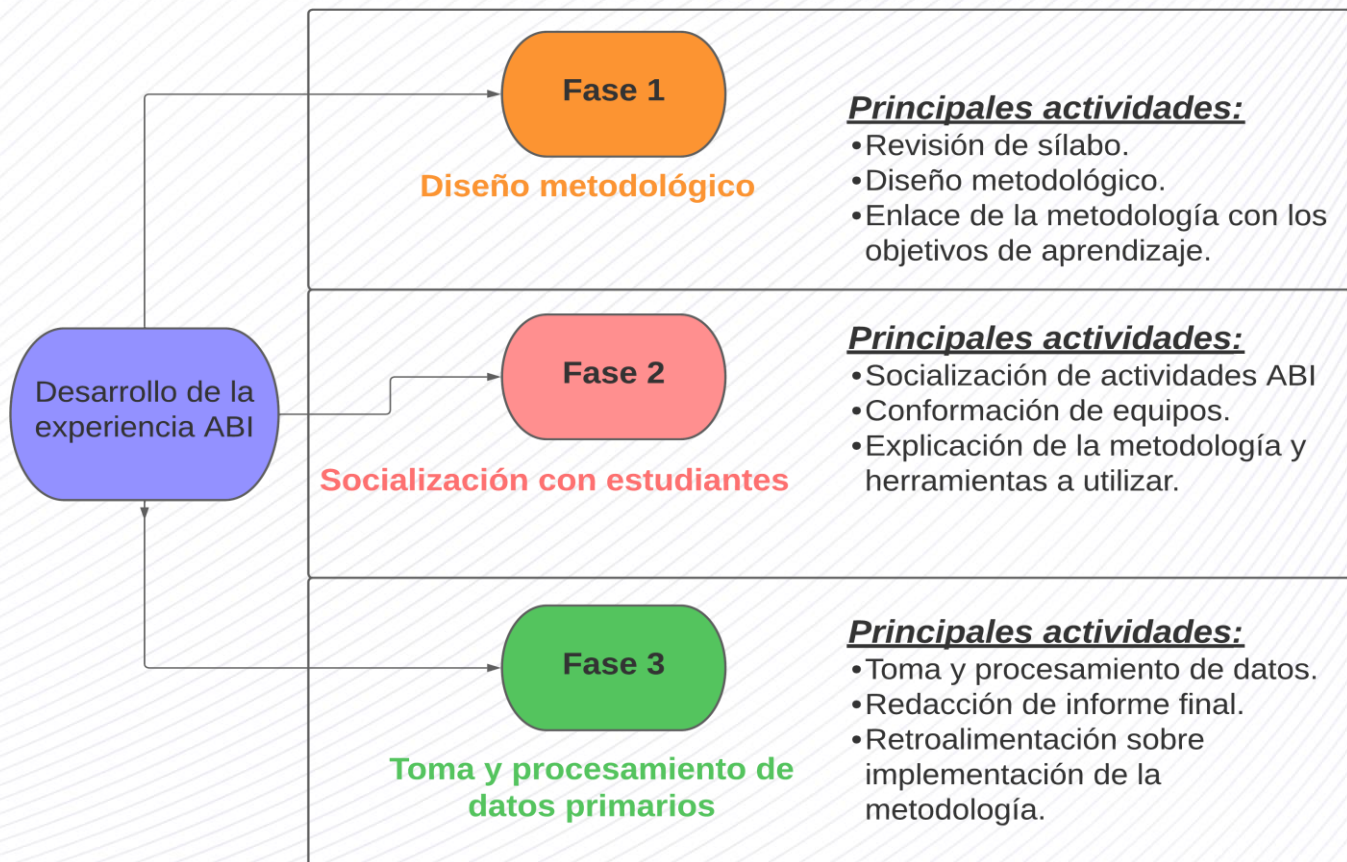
Desarrollo de la experiencia ABI

Fase 1

Diseño metodológico

Principales actividades:
•Revisión de sílabo.
•Diseño metodológico.
•Enlace de la metodología con los objetivos de aprendizaje.

Fase 2

Socialización con estudiantes

Principales actividades:
•Socialización de actividades ABI
•Conformación de equipos.
•Explicación de la metodología y herramientas a utilizar.

Fase 3

Toma y procesamiento de datos primarios

Principales actividades:
•Toma y procesamiento de datos.
•Redacción de informe final.
•Retroalimentación sobre implementación de la metodología.